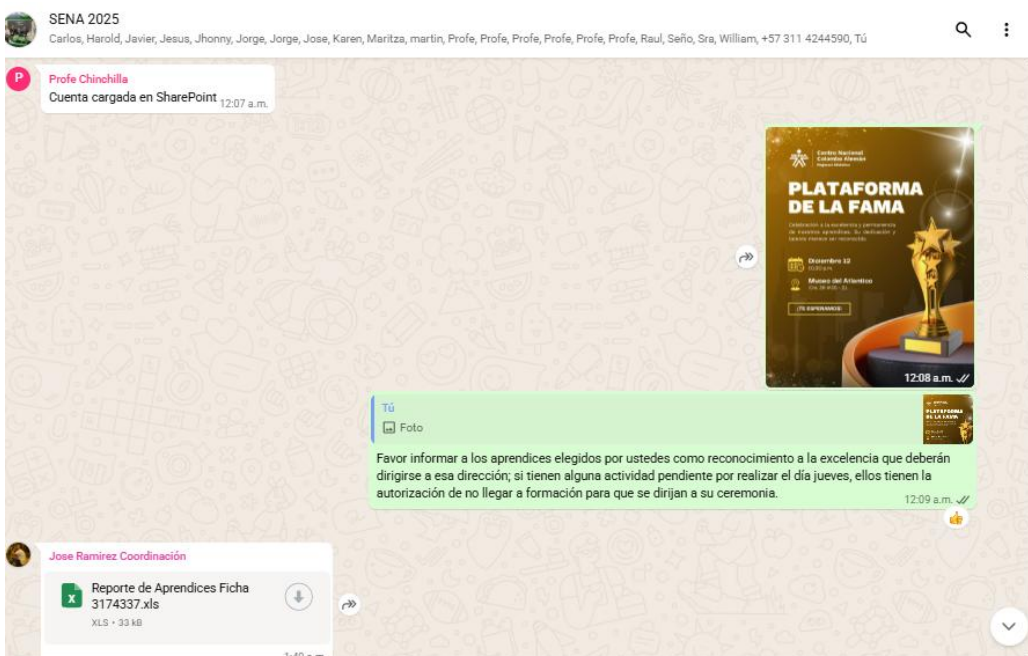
SENA 2025
Carlos, Harold, Javier, Jesus, Jhonny, Jorge, Jorge, Jose, Karen, Maritza, martin, Profe, Profe, Profe, Profe, Profe, Profe, Raul, Seño, Sra, William, +57 311 4244590, Tú

Profe Chinchilla
Cuenta cargada en SharePoint 12:07 a.m.

Centro Nacional Colombo Alemán
PLATAFORMA DE LA FAMA
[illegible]
Diciembre 12
Museo del Atlántico
¡TE ESPERAMOS!
12:08 a.m.

Tú
Foto
PLATAFORMA DE LA FAMA
Favor informar a los aprendices elegidos por ustedes como reconocimiento a la excelencia que deberán dirigirse a esa dirección; si tienen alguna actividad pendiente por realizar el día jueves, ellos tienen la autorización de no llegar a formación para que se dirijan a su ceremonia.
12:09 a.m.

Jose Ramirez Coordinación
Reporte de Aprendices Ficha 3174337.xls
XLS • 33 kB
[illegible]